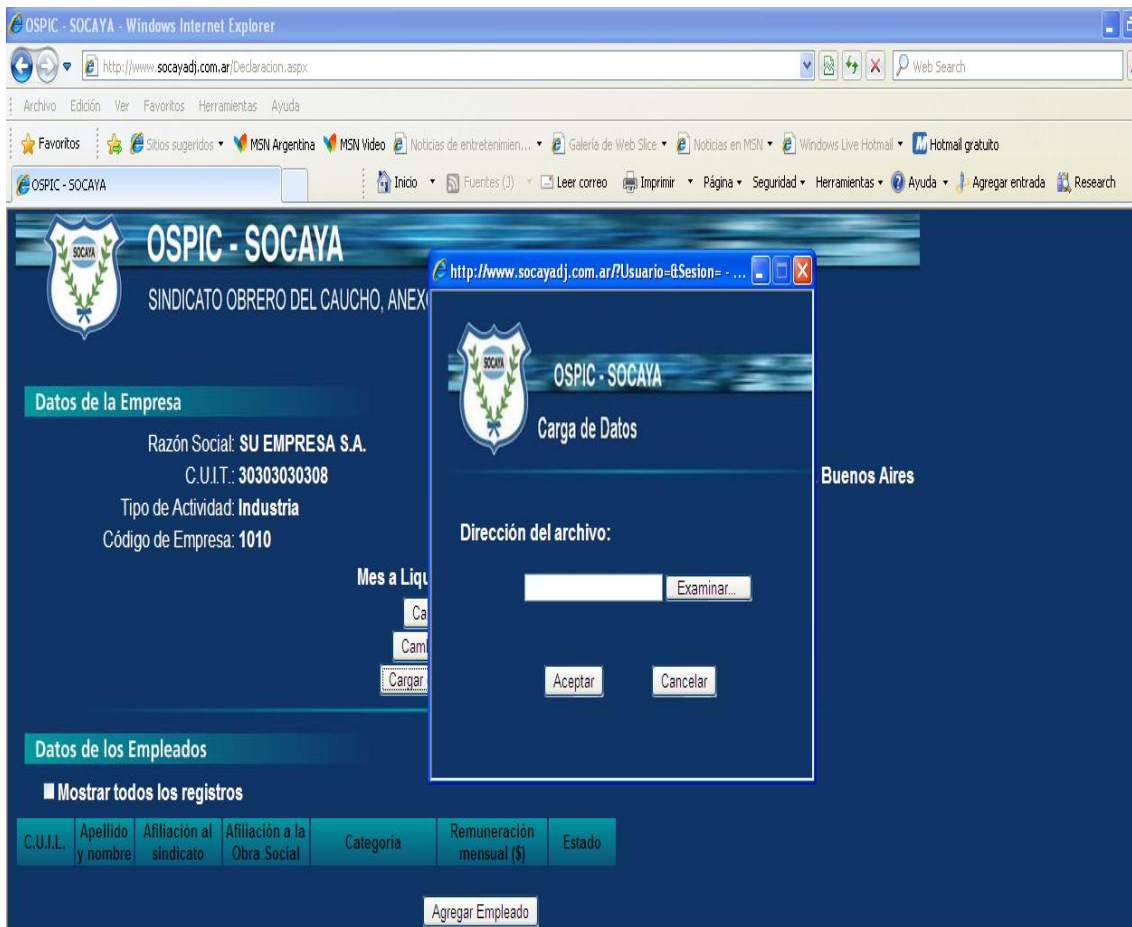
OSPIC - SOCAYA - Windows Internet Explorer

http://www.socayadj.com.ar/Declaracion.aspx

Web Search

Archivo Edición Ver Favoritos Herramientas Ayuda

Favoritos Sitios sugeridos MSN Argentina MSN Video Noticias de entretenimien... Galería de Web Slice Noticias en MSN Windows Live Hotmail Hotmail gratuito

OSPIC - SOCAYA

Inicio Fuentes (3) Leer correo Imprimir Página Seguridad Herramientas Ayuda Agregar entrada Research

SOCAYA

OSPIC - SOCAYA

SINDICATO OBRERO DEL CAUCHO, ANEX

Datos de la Empresa

Razón Social: SU EMPRESA S.A.
C.U.I.T.: 30303030308
Tipo de Actividad: Industria
Código de Empresa: 1010

Mes a Liqu

Ca
Cam
Cargar

Buenos Aires

http://www.socayadj.com.ar/?Usuario=&Sesion= - ...

SOCAYA

OSPIC - SOCAYA

Carga de Datos

Dirección del archivo:

Examinar...

Aceptar Cancelar

Datos de los Empleados

Mostrar todos los registros

| C.U.I.L. | Apellido y nombre | Afiliación al sindicato | Afiliación a la Obra Social | Categoria | Remuneración mensual ($) | Estado |
|---|---|---|---|---|---|---|

Agregar Empleado